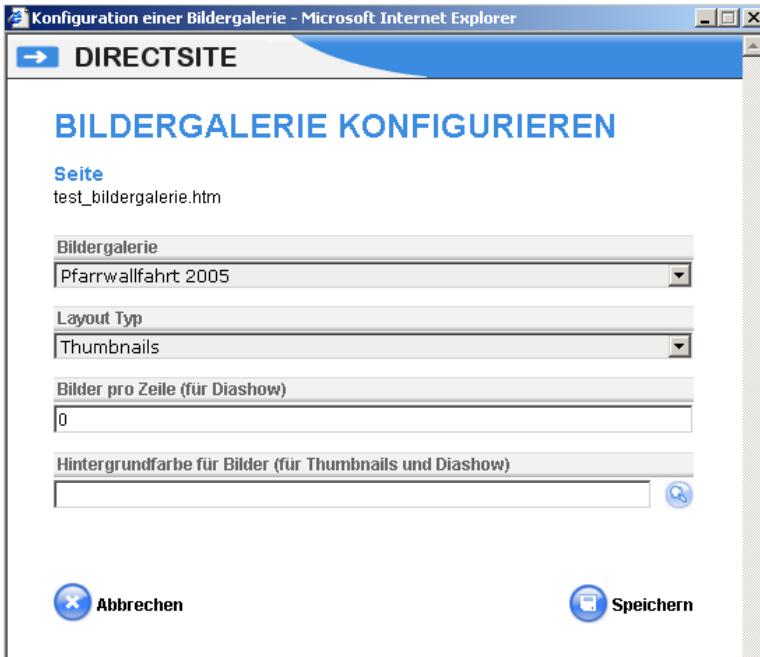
Konfiguration einer Bildergalerie - Microsoft Internet Explorer

DIRECTSITE

BILDERGALERIE KONFIGURIEREN

Seite
test_bildergalerie.htm

Bildergalerie
Pfarrwallfahrt 2005

Layout Typ
Thumbnails

Bilder pro Zeile (für Diashow)
0

Hintergrundfarbe für Bilder (für Thumbnails und Diashow)

Abbrechen

Speichern